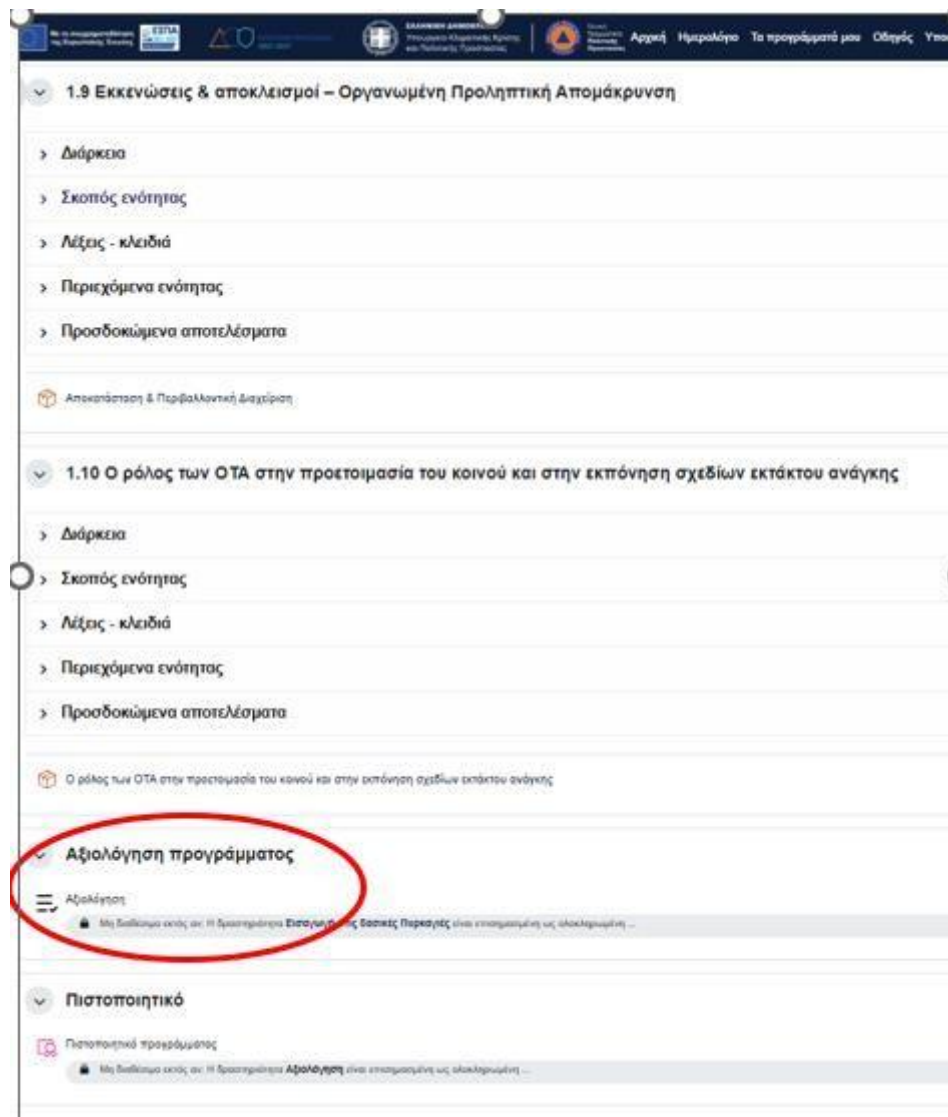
Αρχική Ημερολόγιο Τα προγράμματά μου Οδηγός Υπο

1.9 Εκκενώσεις & αποκλεισμοί – Οργανωμένη Προληπτική Απομάκρυνση

Διάρκεια

Σκοπός ενότητας

Λέξεις - κλειδιά

Περιεχόμενα ενότητας

Προσδοκώμενα αποτελέσματα

Αποκατάσταση & Περιβαλλοντική Διαχείριση

1.10 Ο ρόλος των ΟΤΑ στην προετοιμασία του κοινού και στην εκπόνηση σχεδίων εκτάκτου ανάγκης

Διάρκεια

Σκοπός ενότητας

Λέξεις - κλειδιά

Περιεχόμενα ενότητας

Προσδοκώμενα αποτελέσματα

Ο ρόλος των ΟΤΑ στην προετοιμασία του κοινού και στην εκπόνηση σχεδίων εκτάκτου ανάγκης

Αξιολόγηση προγράμματος

Αξιολόγηση

Μη διαθέσιμο εκτός αν: Η δραστηριότητα Εισαγωγ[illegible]ς Βασικές Παρεμβάσεις είναι επισημασμένη ως ολοκληρωμένη ...

Πιστοποιητικό

Πιστοποιητικό προγράμματος

Μη διαθέσιμο εκτός αν: Η δραστηριότητα Αξιολόγηση είναι επισημασμένη ως ολοκληρωμένη ...